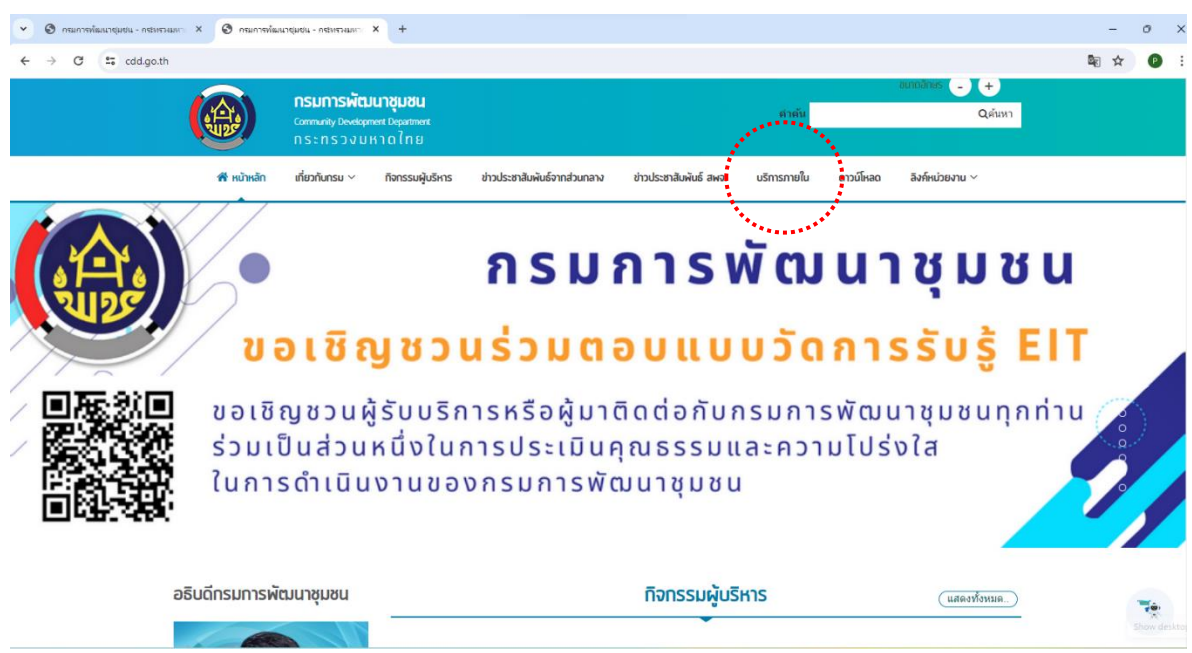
กรมการพัฒนาชุมชน - กระทรวงมหา ×
กรมการพัฒนาชุมชน - กระทรวงมหา ×
+
cdd.go.th

กรมการพัฒนาชุมชน
Community Development Department
กระทรวงมหาดไทย

ขนาดอักษร - +
คำค้น
ค้นหา

หน้าหลัก
เกี่ยวกับกรม
กิจกรรมผู้บริหาร
ข่าวประชาสัมพันธ์จากส่วนกลาง
ข่าวประชาสัมพันธ์ สพจ.
บริการภายใน
ดาวน์โหลด
ลิงค์หน่วยงาน

กรมการพัฒนาชุมชน
ขอเชิญชวนร่วมตอบแบบวัดการรับรู้ EIT
ขอเชิญชวนผู้รับบริการหรือผู้มาติดต่อกับกรมการพัฒนาชุมชนทุกท่าน ร่วมเป็นส่วนหนึ่งในการประเมินคุณธรรมและความโปร่งใส ในการดำเนินงานของกรมการพัฒนาชุมชน

อธิบดีกรมการพัฒนาชุมชน
กิจกรรมผู้บริหาร
แสดงทั้งหมด...
Show desktop